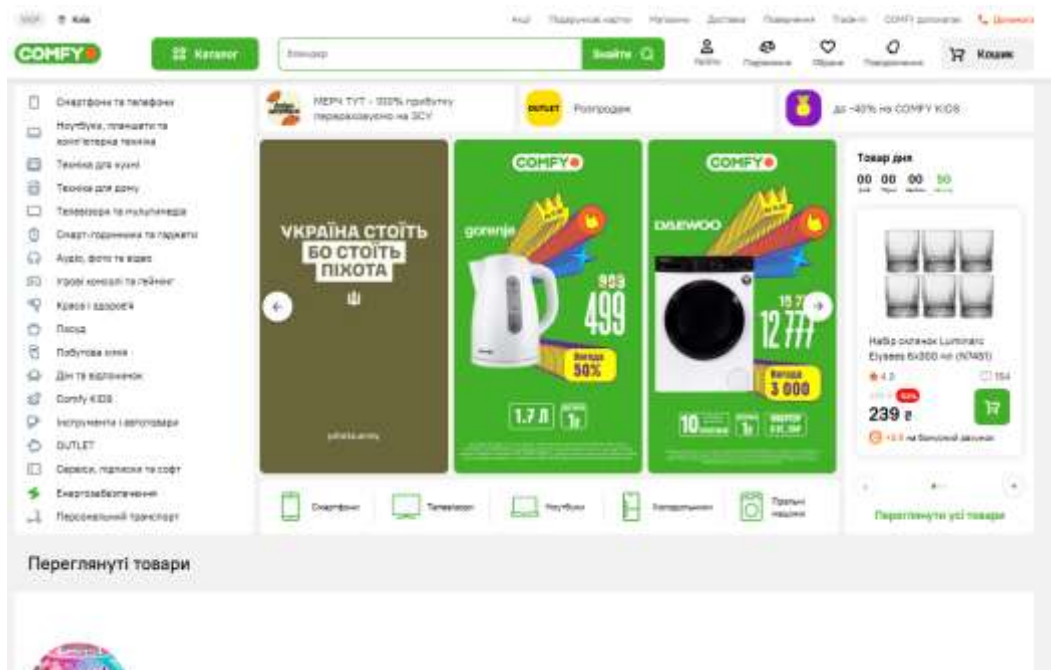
Київ

Акції Подарункові карти Магазини Доставка Повернення Trade-in COMFY допомагає Дзвінок

COMFY

Каталог

Блендер

Знайти

Увійти Порівняння Обране Повідомлення

Кошик

Смартфони та телефони
Ноутбуки, планшети та комп'ютерна техніка
Техніка для кухні
Техніка для дому
Телевізори та мультимедіа
Смарт-годинники та гаджети
Аудіо, фото та відео
Ігрові консолі та геймінг
Краса і здоров'я
Посуд
Побутова хімія
Дім та відпочинок
Comfy KIDS
Інструменти і автотовари
OUTLET
Сервіси, підписки та софт
Енергозабезпечення
Персональний транспорт

МЕРЧ ТУТ – 100% прибутку перерахуємо на ЗСУ

OUTLET Розпродаж

до -40% на COMFY KIDS

УКРАЇНА СТОЇТЬ БО СТОЇТЬ ПІХОТА

pihota.army

COMFY

gorenje

999
499

Вигода 50%

1.7 л 1р

COMFY

DAEWOO

15 777
12 777

Вигода 3 000

10 1р

Товар дня

00 00 00 50

Набір склянок Luminarc Eiffel 6x300 мл (N7451)

4.3

154

239 ₴

Переглянути усі товари

Смартфони Телевізори Ноутбуки Холодильники Пральні машини

Переглянуті товари